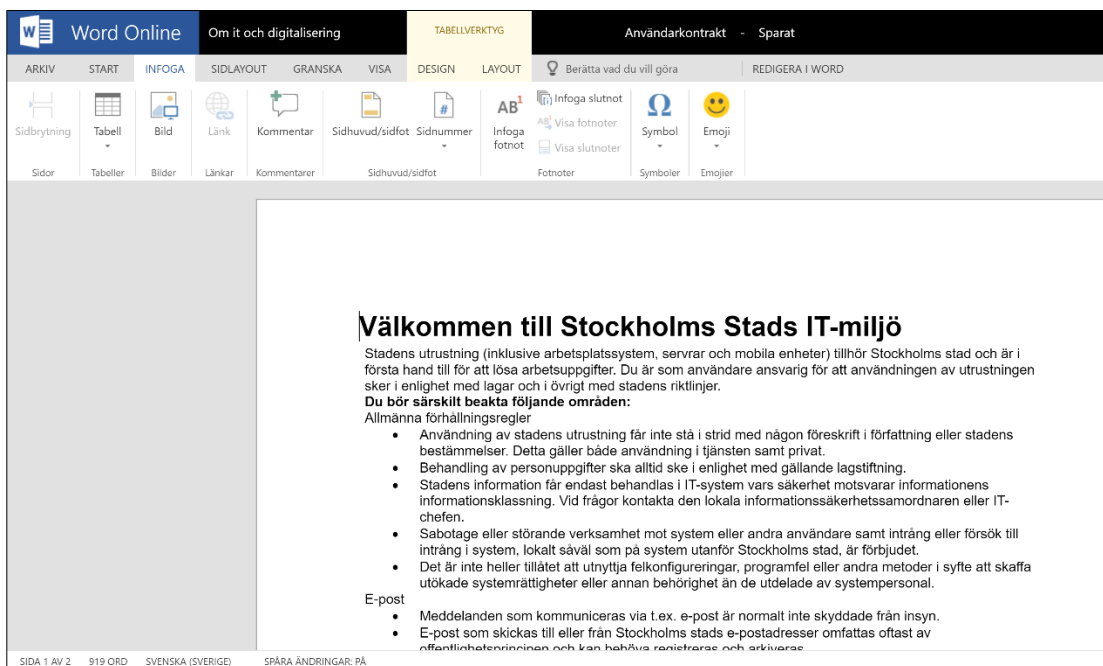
Word Online   Om it och digitalisering   TABELLVERKTYG   Användarkontrakt - Sparat

ARKIV   START   INFOGA   SIDLAYOUT   GRANSKA   VISA   DESIGN   LAYOUT   Berätta vad du vill göra   REDIGERA I WORD

Sidbrytning   Tabell   Bild   Länk   Kommentar   Sidhuvud/sidfot   Sidnummer   AB$^1$ Infoga fotnot   Infoga slutnot   Visa fotnoter   Visa slutnoter   Symbol   Emoji

Sidor   Tabeller   Bilder   Länkar   Kommentarer   Sidhuvud/sidfot   Fotnoter   Symboler   Emojier

Välkommen till Stockholms Stads IT-miljö

Stadens utrustning (inklusive arbetsplatssystem, servrar och mobila enheter) tillhör Stockholms stad och är i första hand till för att lösa arbetsuppgifter. Du är som användare ansvarig för att användningen av utrustningen sker i enlighet med lagar och i övrigt med stadens riktlinjer.

Du bör särskilt beakta följande områden:

Allmänna förhållningsregler

- Användning av stadens utrustning får inte stå i strid med någon föreskrift i författning eller stadens bestämmelser. Detta gäller både användning i tjänsten samt privat.
- Behandling av personuppgifter ska alltid ske i enlighet med gällande lagstiftning.
- Stadens information får endast behandlas i IT-system vars säkerhet motsvarar informationens informationsklassning. Vid frågor kontakta den lokala informationssäkerhetssamordnaren eller IT-chefen.
- Sabotage eller störande verksamhet mot system eller andra användare samt intrång eller försök till intrång i system, lokalt såväl som på system utanför Stockholms stad, är förbjudet.
- Det är inte heller tillåtet att utnyttja felkonfigureringar, programfel eller andra metoder i syfte att skaffa utökade systemrättigheter eller annan behörighet än de utdelade av systempersonal.

E-post

- Meddelanden som kommuniceras via t.ex. e-post är normalt inte skyddade från insyn.
- E-post som skickas till eller från Stockholms stads e-postadresser omfattas oftast av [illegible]

SIDA 1 AV 2   919 ORD   SVENSKA (SVERIGE)   SPÅRA ÄNDRINGAR: PÅ